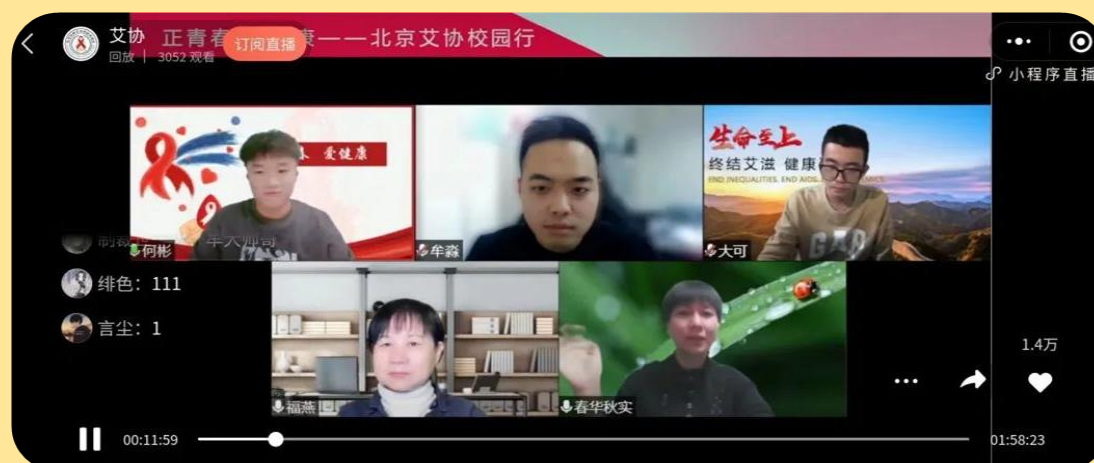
艾协
回放 | 3052 观看
正青春 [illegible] 康——北京艾协校园行
订阅直播
•••
小程序直播

爱健康
何彬
牟淼
生命至上
终结艾滋 健康 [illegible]
END INEQUALITIES. END AIDS.
大可

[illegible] 牟大帅哥
绯色：111
言尘：1

福燕
春华秋实

1.4万
•••

00:11:59
01:58:23